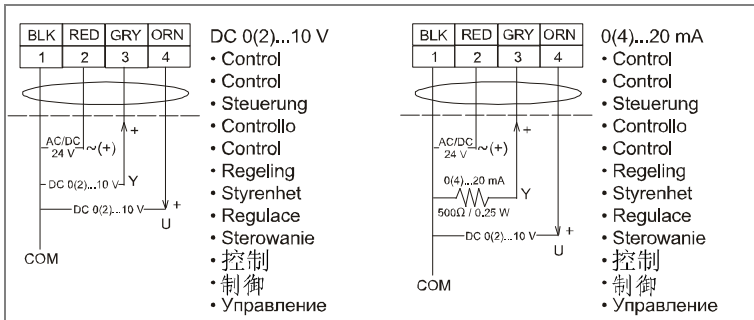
| BLK | RED | GRY | ORN |
|---|---|---|---|
| 1 | 2 | 3 | 4 |

AC/DC 24 V ~(+)
+
DC 0(2)...10 V Y
DC 0(2)...10 V +
U
COM

DC 0(2)...10 V
• Control
• Control
• Steuerung
• Controllo
• Control
• Regeling
• Styrenhet
• Regulace
• Sterowanie
• 控制
• 制御
• Управление

| BLK | RED | GRY | ORN |
|---|---|---|---|
| 1 | 2 | 3 | 4 |

AC/DC 24 V ~(+)
+
0(4)...20 mA
Y
500Ω / 0.25 W
DC 0(2)...10 V +
U
COM

0(4)...20 mA
• Control
• Control
• Steuerung
• Controllo
• Control
• Regeling
• Styrenhet
• Regulace
• Sterowanie
• 控制
• 制御
• Управление